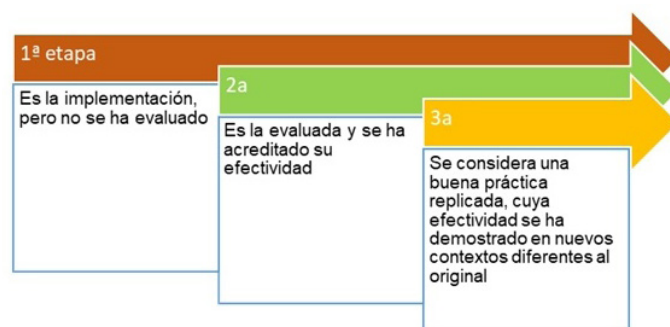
1ª etapa

Es la implementación, pero no se ha evaluado

2a

Es la evaluada y se ha acreditado su efectividad

3a

Se considera una buena práctica replicada, cuya efectividad se ha demostrado en nuevos contextos diferentes al original